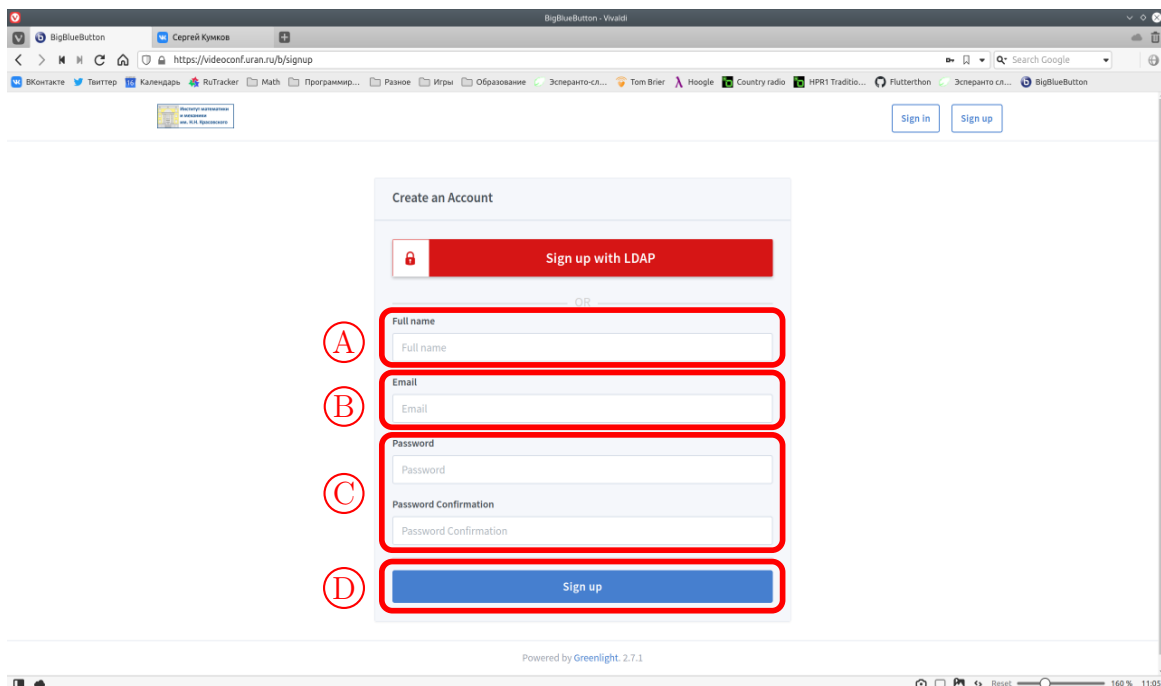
BigBlueButton - Vivaldi

BigBlueButton
Сергей Кумков

https://videoconf.uran.ru/b/signup

Search Google

ВКонтакте Твиттер Календарь RuTracker Math Программир... Разное Игры Образование Эсперанто-сл... Tom Brier Hoogle Country radio HPR1 Traditio... Flutterthon Эсперанто сл... BigBlueButton

Институт математики и механики им. Н.Н. Красовского

Sign in
Sign up

Create an Account

Sign up with LDAP

OR

A
Full name
Full name

B
Email
Email

C
Password
Password

Password Confirmation
Password Confirmation

D
Sign up

Powered by Greenlight. 2.7.1

Reset 160 % 11:05